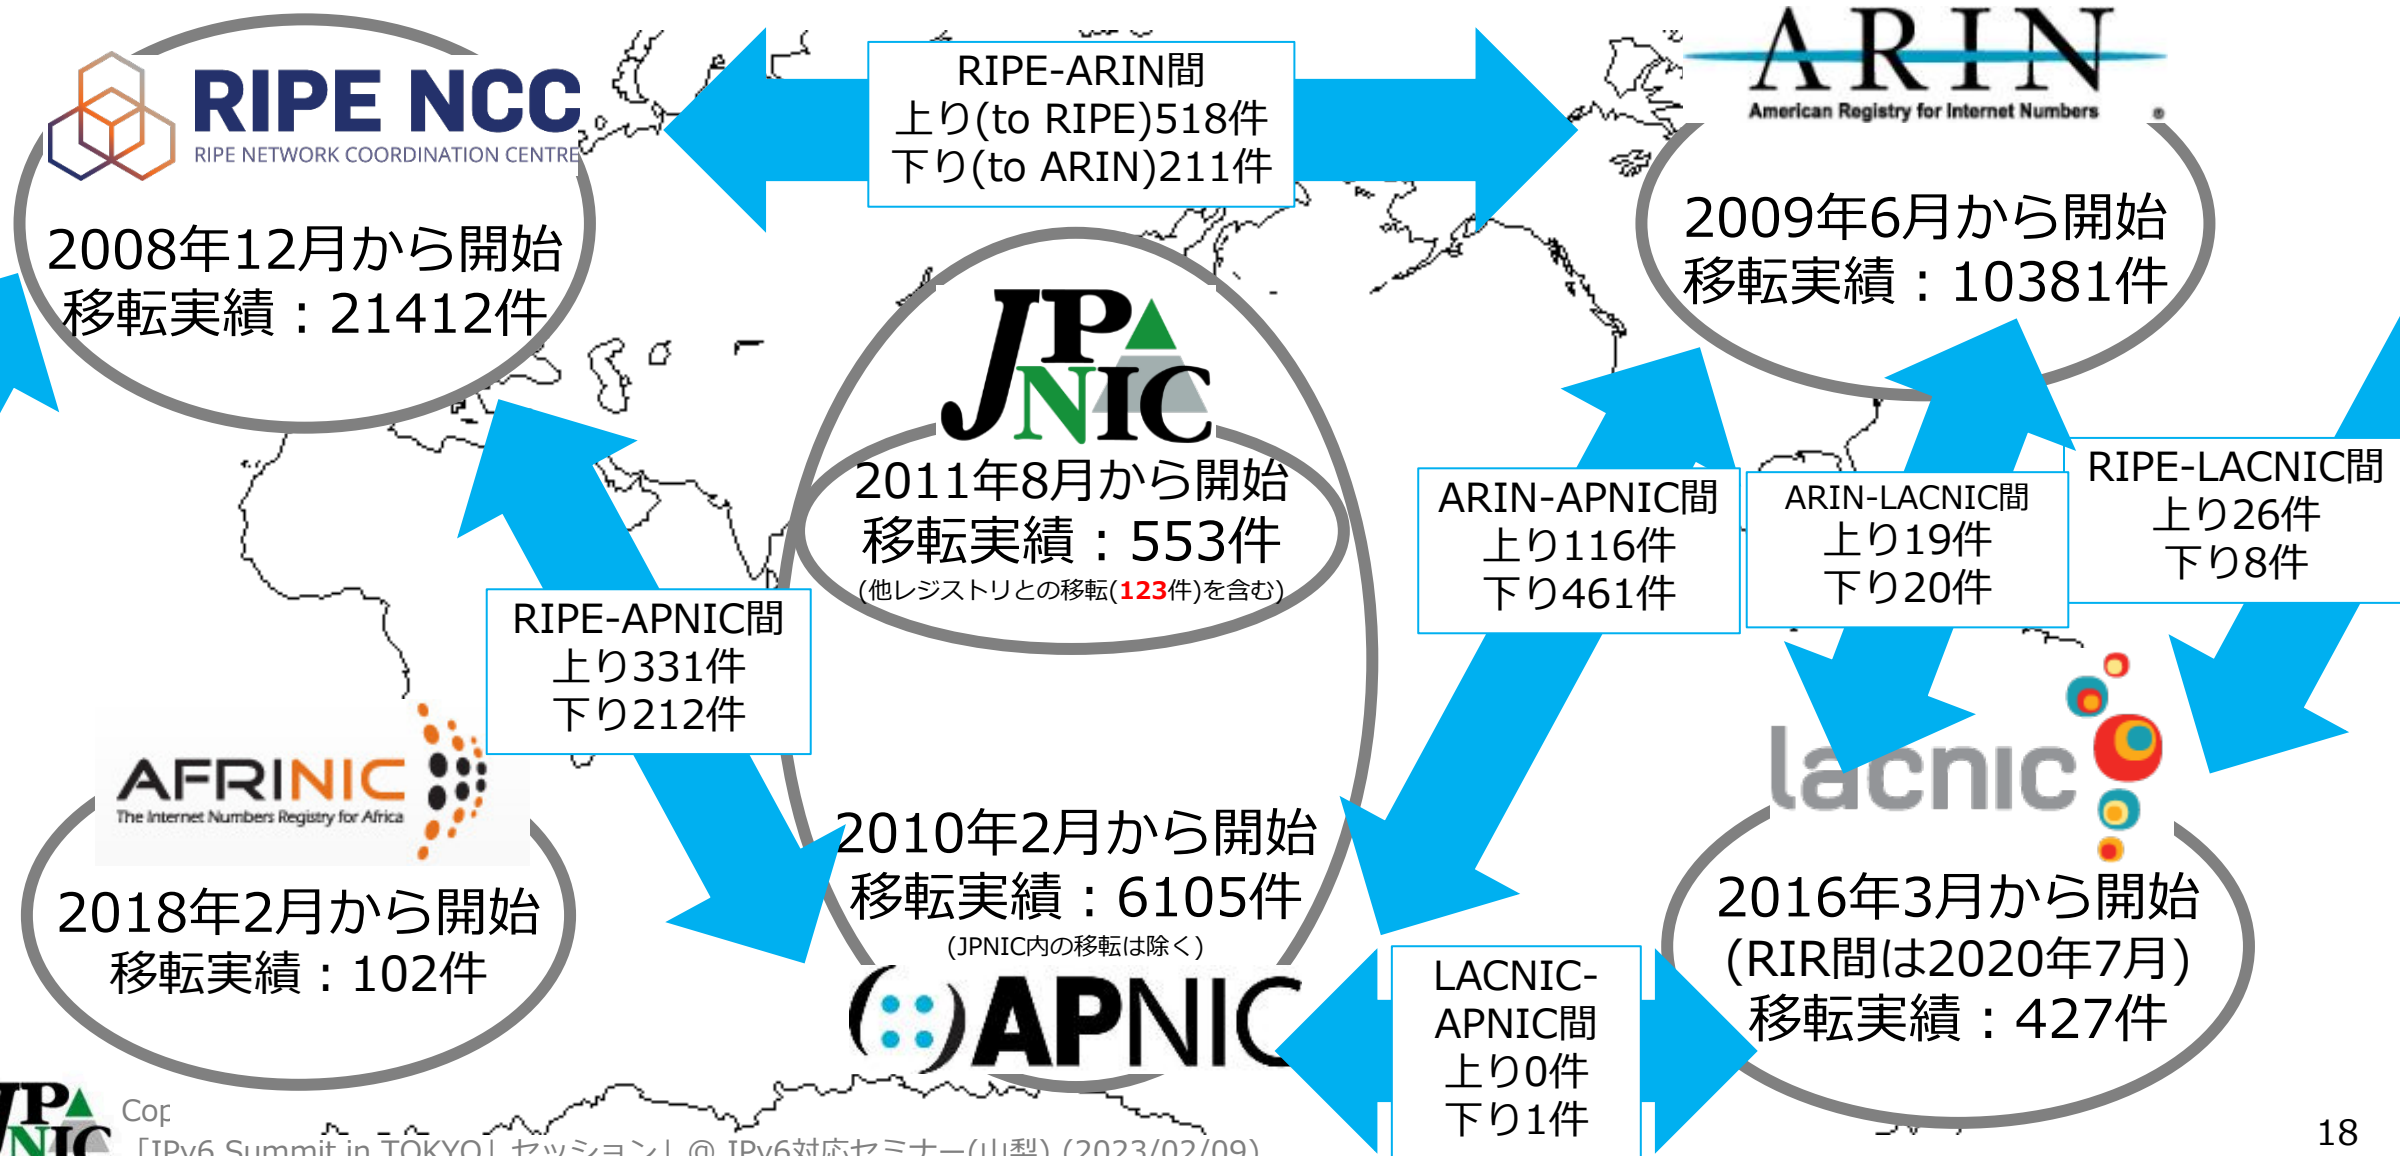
RIPE NCC
RIPE NETWORK COORDINATION CENTRE
2008年12月から開始
移転実績：21412件

RIPE-ARIN間
上り(to RIPE)518件
下り(to ARIN)211件

ARIN
American Registry for Internet Numbers
2009年6月から開始
移転実績：10381件

JPNIC
2011年8月から開始
移転実績：553件
(他レジストリとの移転(123件)を含む)

ARIN-APNIC間
上り116件
下り461件

ARIN-LACNIC間
上り19件
下り20件

RIPE-LACNIC間
上り26件
下り8件

RIPE-APNIC間
上り331件
下り212件

AFRINIC
The Internet Numbers Registry for Africa
2018年2月から開始
移転実績：102件

2010年2月から開始
移転実績：6105件
(JPNIC内の移転は除く)
APNIC

lacnic
2016年3月から開始
(RIR間は2020年7月)
移転実績：427件

LACNIC-APNIC間
上り0件
下り1件

Cop
「IPv6 Summit in TOKYO」セッション」@ IPv6対応セミナー(山梨) (2023/02/09)
18